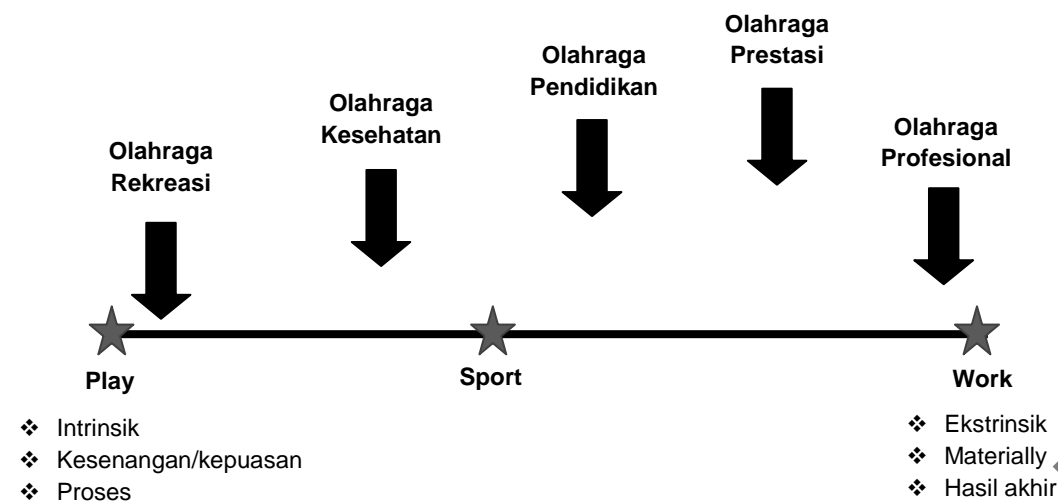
Olahraga Rekreasi

Olahraga Kesehatan

Olahraga Pendidikan

Olahraga Prestasi

Olahraga Profesional

Play

Sport

Work

❖ Intrinsik
❖ Kesenangan/kepuasan
❖ Proses

❖ Ekstrinsik
❖ Materially
❖ Hasil akhir